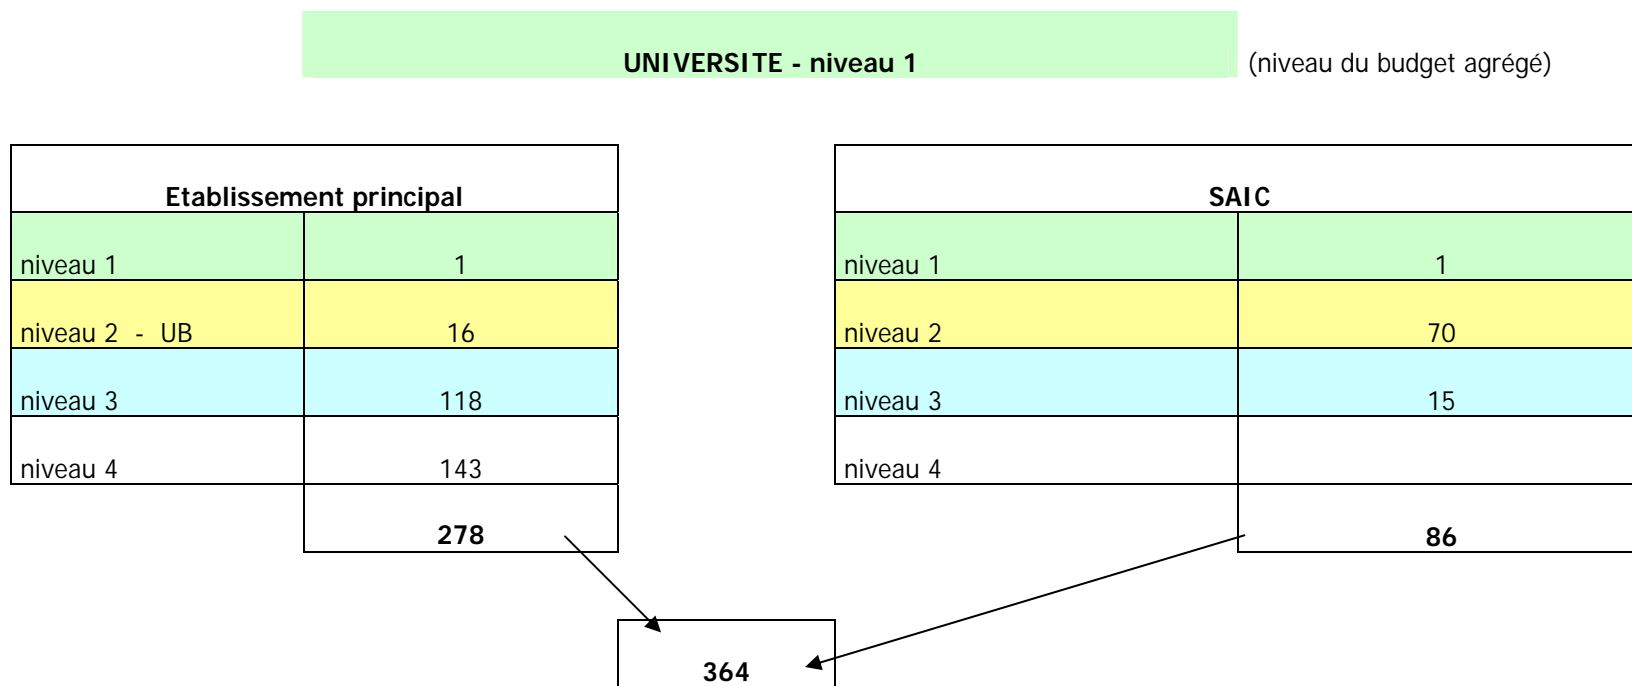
UNIVERSITE - niveau 1 (niveau du budget agrégé)

| Etablissement principal | |
|---|---|
| niveau 1 | 1 |
| niveau 2 - UB | 16 |
| niveau 3 | 118 |
| niveau 4 | 143 |
| | **278** |

| SAIC | |
|---|---|
| niveau 1 | 1 |
| niveau 2 | 70 |
| niveau 3 | 15 |
| niveau 4 | |
| | **86** |

**364**